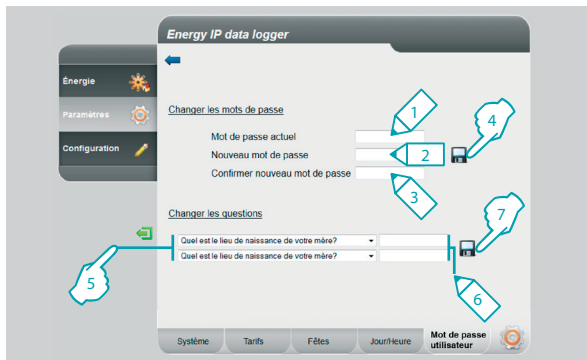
Energy IP data logger

Énergie

Paramètres

Configuration

Changer les mots de passe

Mot de passe actuel

Nouveau mot de passe

Confirmer nouveau mot de passe

1

2

3

4

Changer les questions

Quel est le lieu de naissance de votre mère?

Quel est le lieu de naissance de votre mère?

5

6

7

Système

Tarifs

Fêtes

Jour/Heure

Mot de passe utilisateur